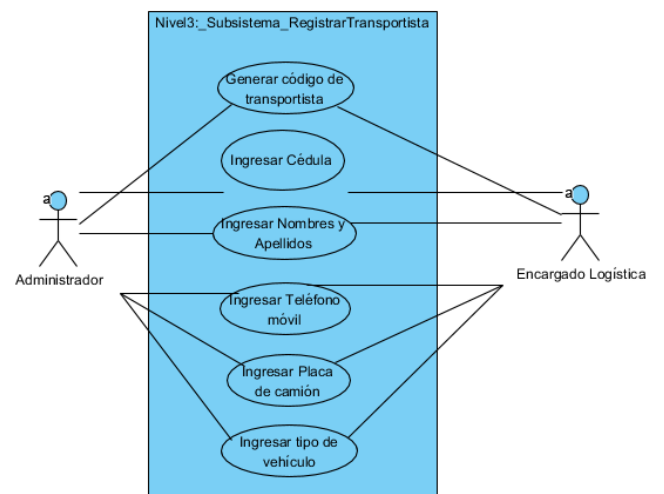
Nivel3:_Subsistema_RegistrarTransportista

Generar código de transportista

Ingresar Cédula

Ingresar Nombres y Apellidos

Ingresar Teléfono móvil

Ingresar Placa de camión

Ingresar tipo de vehículo

a

Administrador

a

Encargado Logística